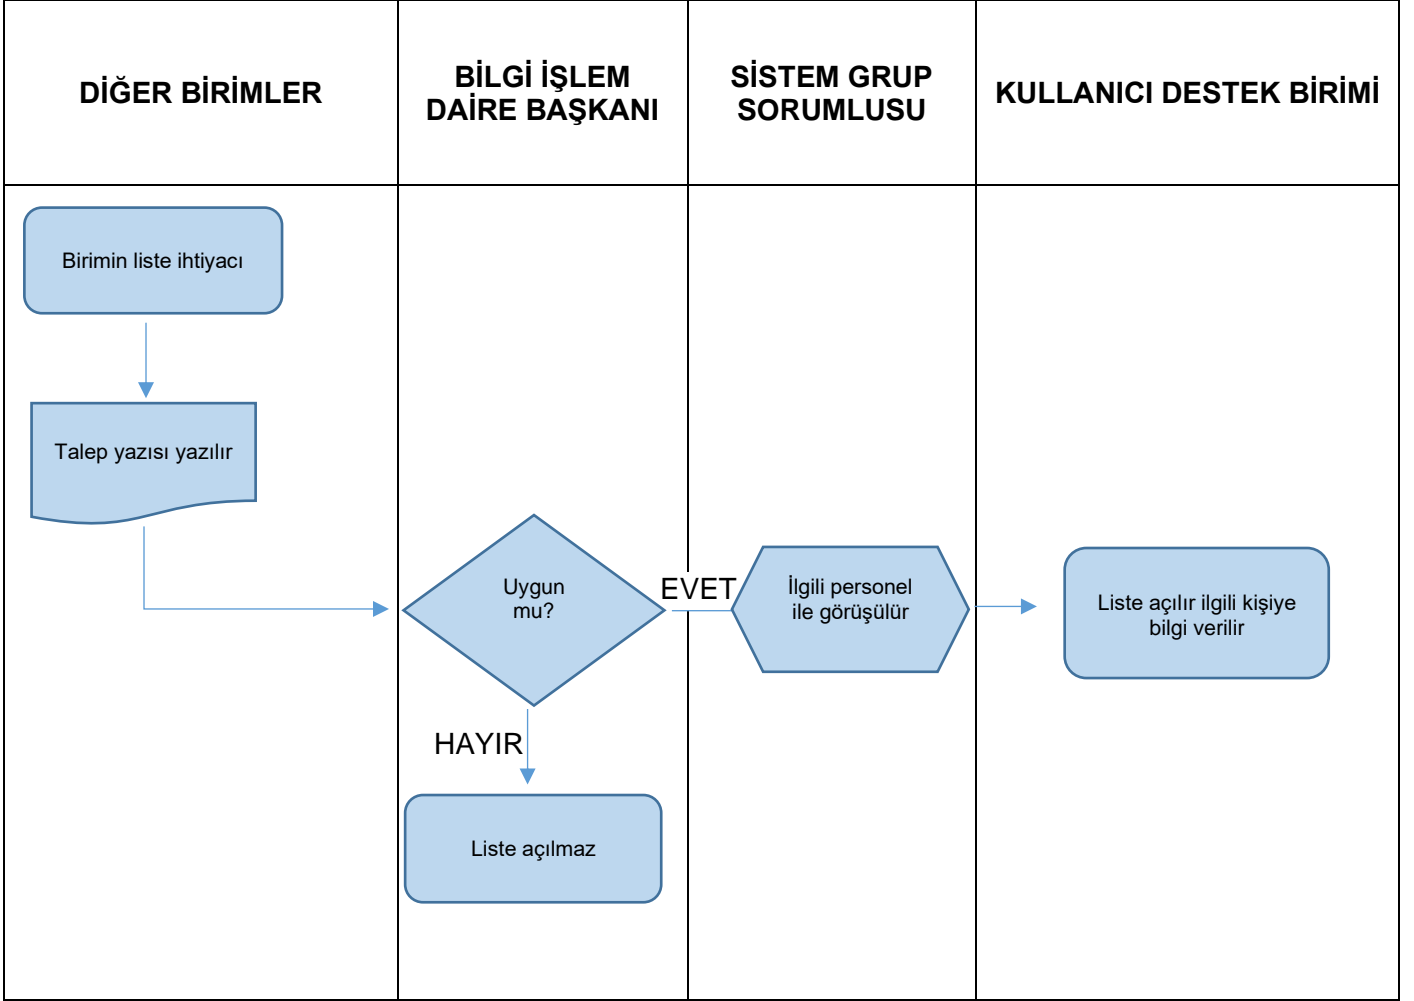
| DİĞER BİRİMLER | BİLGİ İŞLEM DAİRE BAŞKANI | SİSTEM GRUP SORUMLUSU | KULLANICI DESTEK BİRİMİ |
|---|---|---|---|

Birimin liste ihtiyacı

Talep yazısı yazılır

Uygun mu?

EVET

İlgili personel ile görüşülür

Liste açılır ilgili kişiye bilgi verilir

HAYIR

Liste açılmaz